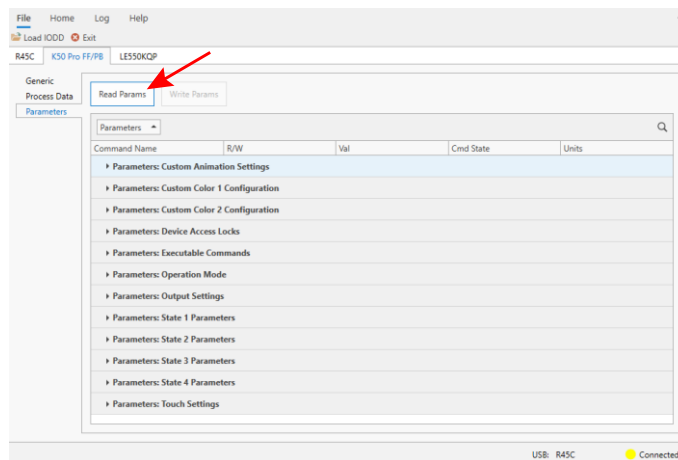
File Home Log Help

Load IODD Exit

R45C K50 Pro FF/PB LE550KQP

Generic
Process Data
Parameters

Read Params Write Params

Parameters

| Command Name | R/W | Val | Cmd State | Units |
|---|---|---|---|---|
| Parameters: Custom Animation Settings | | | | |
| Parameters: Custom Color 1 Configuration | | | | |
| Parameters: Custom Color 2 Configuration | | | | |
| Parameters: Device Access Locks | | | | |
| Parameters: Executable Commands | | | | |
| Parameters: Operation Mode | | | | |
| Parameters: Output Settings | | | | |
| Parameters: State 1 Parameters | | | | |
| Parameters: State 2 Parameters | | | | |
| Parameters: State 3 Parameters | | | | |
| Parameters: State 4 Parameters | | | | |
| Parameters: Touch Settings | | | | |

USB: R45C Connected